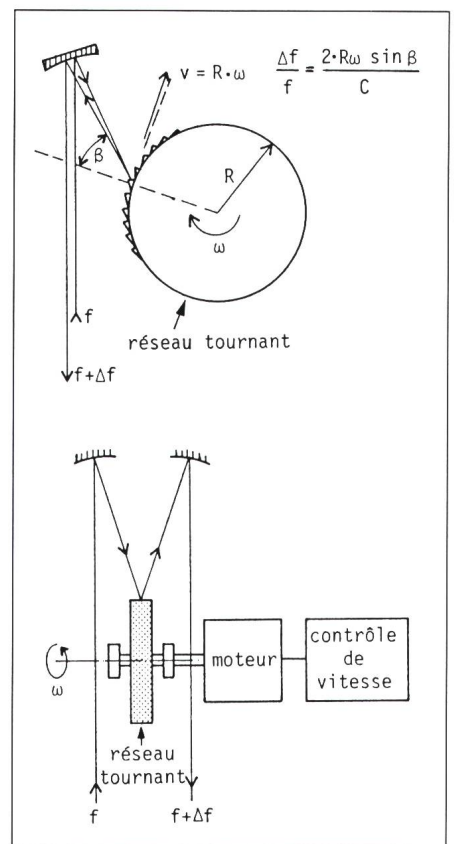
$v = R \cdot \omega$

$\frac{\Delta f}{f} = \frac{2 \cdot R\omega \sin\beta}{C}$

$\beta$

R

$\omega$

f

réseau tournant

$f+\Delta f$

moteur

contrôle de vitesse

$\omega$

réseau tournant

f

$f+\Delta f$